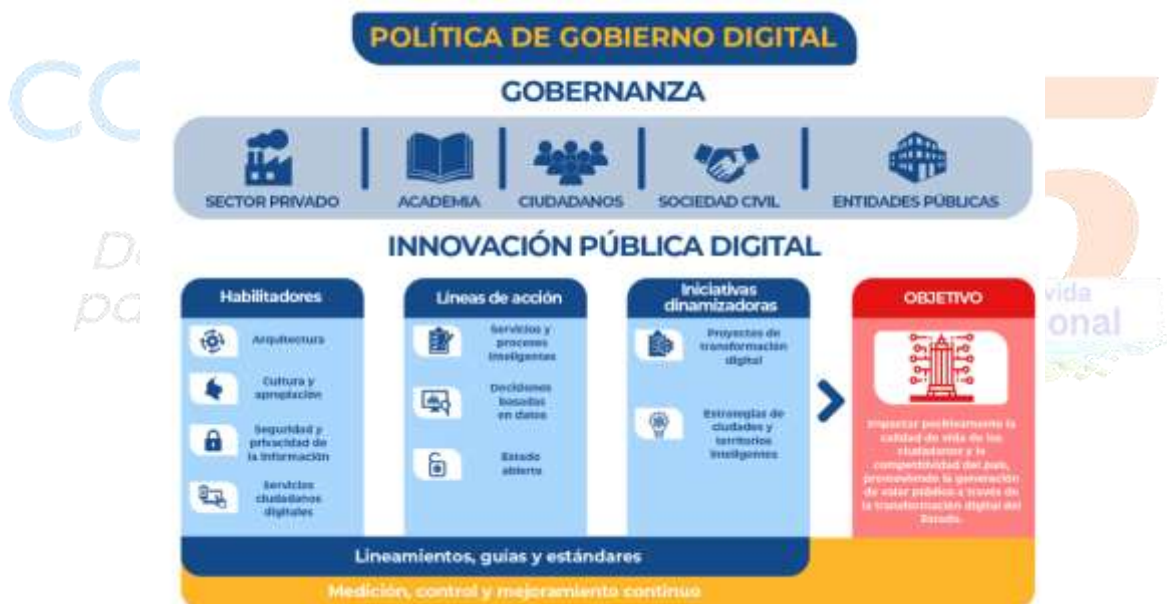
POLÍTICA DE GOBIERNO DIGITAL

GOBERNANZA

SECTOR PRIVADO

ACADEMIA

CIUDADANOS

SOCIEDAD CIVIL

ENTIDADES PÚBLICAS

INNOVACIÓN PÚBLICA DIGITAL

Habilitadores

Arquitectura

Cultura y apropiación

Seguridad y privacidad de la información

Servicios ciudadanos digitales

Líneas de acción

Servicios y procesos inteligentes

Decisiones basadas en datos

Estado abierto

Iniciativas dinamizadoras

Proyectos de transformación digital

Estrategias de ciudades y territorios inteligentes

OBJETIVO

Impactar positivamente la calidad de vida de los ciudadanos y la competitividad del país, promoviendo la generación de valor público a través de la transformación digital del Estado.

Lineamientos, guías y estándares

Medición, control y mejoramiento continuo

CC

D

pc

vida

onal